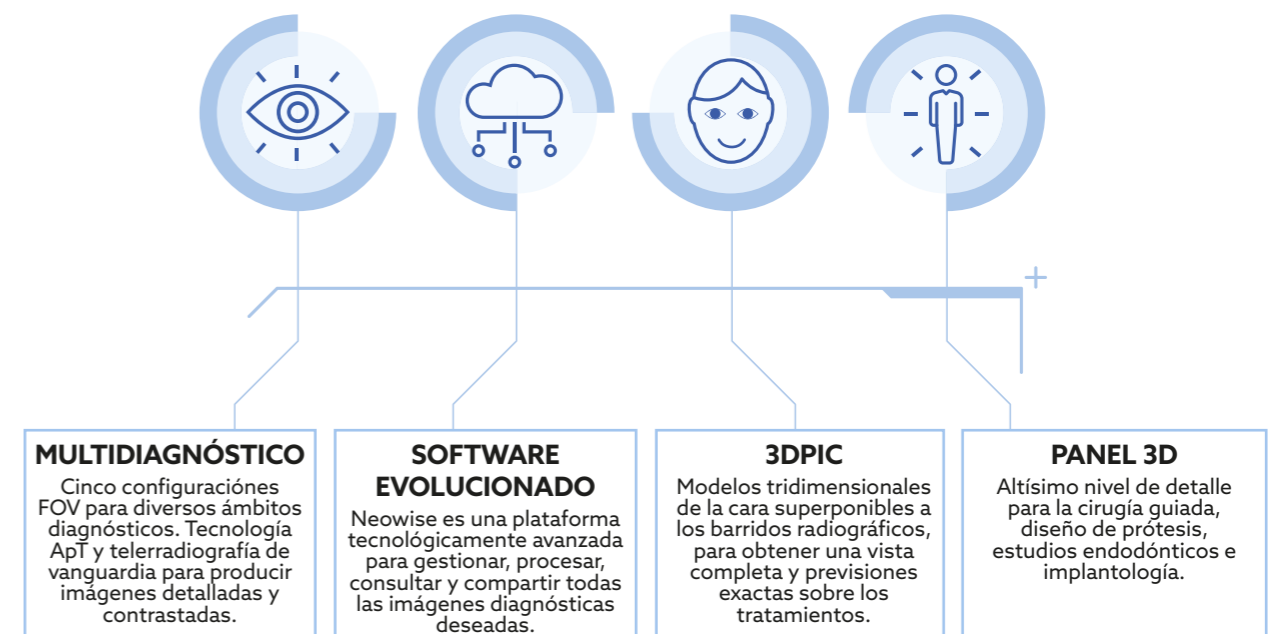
MULTIDIAGNÓSTICO

Cinco configuraciones FOV para diversos ámbitos diagnósticos. Tecnología ApT y telerradiografía de vanguardia para producir imágenes detalladas y contrastadas.

SOFTWARE EVOLUCIONADO

Neowise es una plataforma tecnológicamente avanzada para gestionar, procesar, consultar y compartir todas las imágenes diagnósticas deseadas.

3DPIC

Modelos tridimensionales de la cara superponibles a los barridos radiográficos, para obtener una vista completa y previsiones exactas sobre los tratamientos.

PANEL 3D

Altísimo nivel de detalle para la cirugía guiada, diseño de prótesis, estudios endodónticos e implantología.